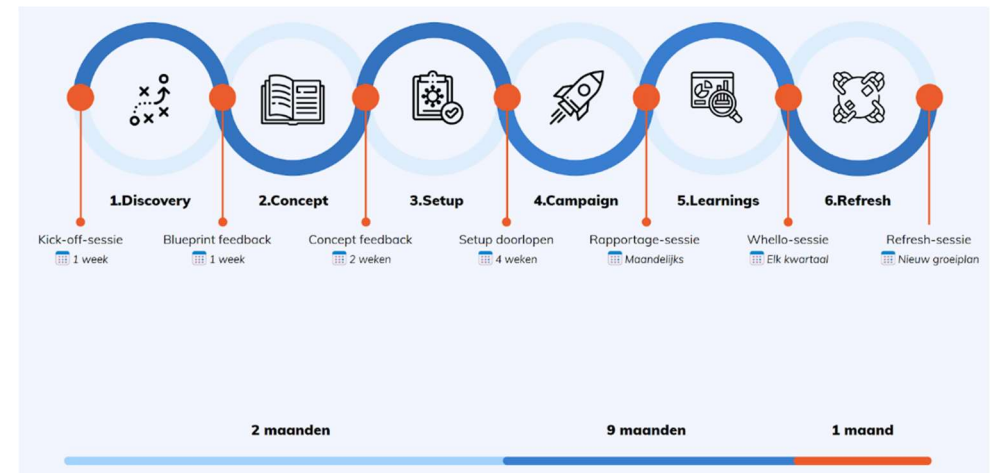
1.Discovery

2.Concept

3.Setup

4.Campaign

5.Learnings

6.Refresh

Kick-off-sessie
1 week

Blueprint feedback
1 week

Concept feedback
2 weken

Setup doorlopen
4 weken

Rapportage-sessie
Maandelijks

Whello-sessie
Elk kwartaal

Refresh-sessie
Nieuw groeiplan

2 maanden

9 maanden

1 maand